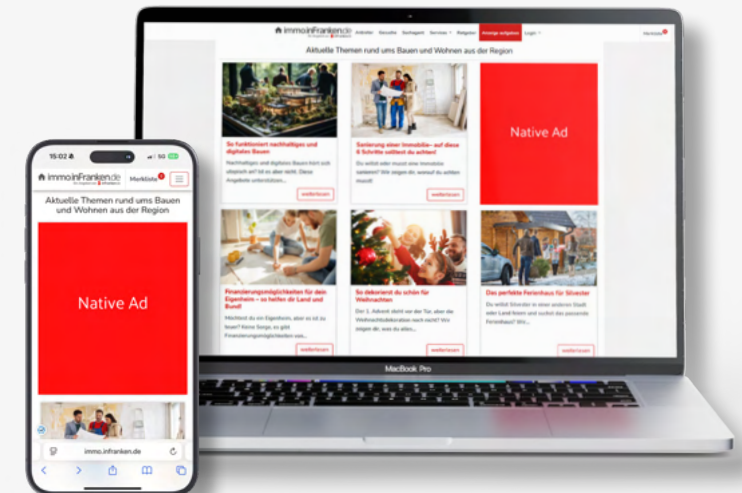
immo.inFranken.de Anbieter Gesuche Suchagent Services Ratgeber Anzeige aufgeben Login Merkliste

Aktuelle Themen rund ums Bauen und Wohnen aus der Region

So funktioniert nachhaltiges und digitales Bauen

Nachhaltiges und digitales Bauen hört sich utopisch an? Ist es aber nicht. Diese Angebote unterstützen...

weiterlesen

Sanierung einer Immobilie– auf diese 6 Schritte solltest du achten!

Du willst oder musst eine Immobilie sanieren? Wir zeigen dir, worauf du achten musst!

weiterlesen

Native Ad

Finanzierungsmöglichkeiten für dein Eigenheim – so helfen dir Land und Bund!

Wünscht du ein Eigenheim, aber es ist zu teuer? Keine Sorge, es gibt Finanzierungsmöglichkeiten von...

weiterlesen

So dekorierst du schön für Weihnachten

Der 1. Advent steht vor der Tür, aber die Weihnachtsdekoration nach nicht? Wir zeigen dir, was du alles...

weiterlesen

Das perfekte Ferienhaus für Silvester

Du willst Silvester in einer anderen Stadt oder Land feiern und suchst das passende Ferienhaus? Wir...

weiterlesen

MacBook Pro

15:02 5G

immo.inFranken.de Merkliste

Aktuelle Themen rund ums Bauen und Wohnen aus der Region

Native Ad

immo.infranken.de